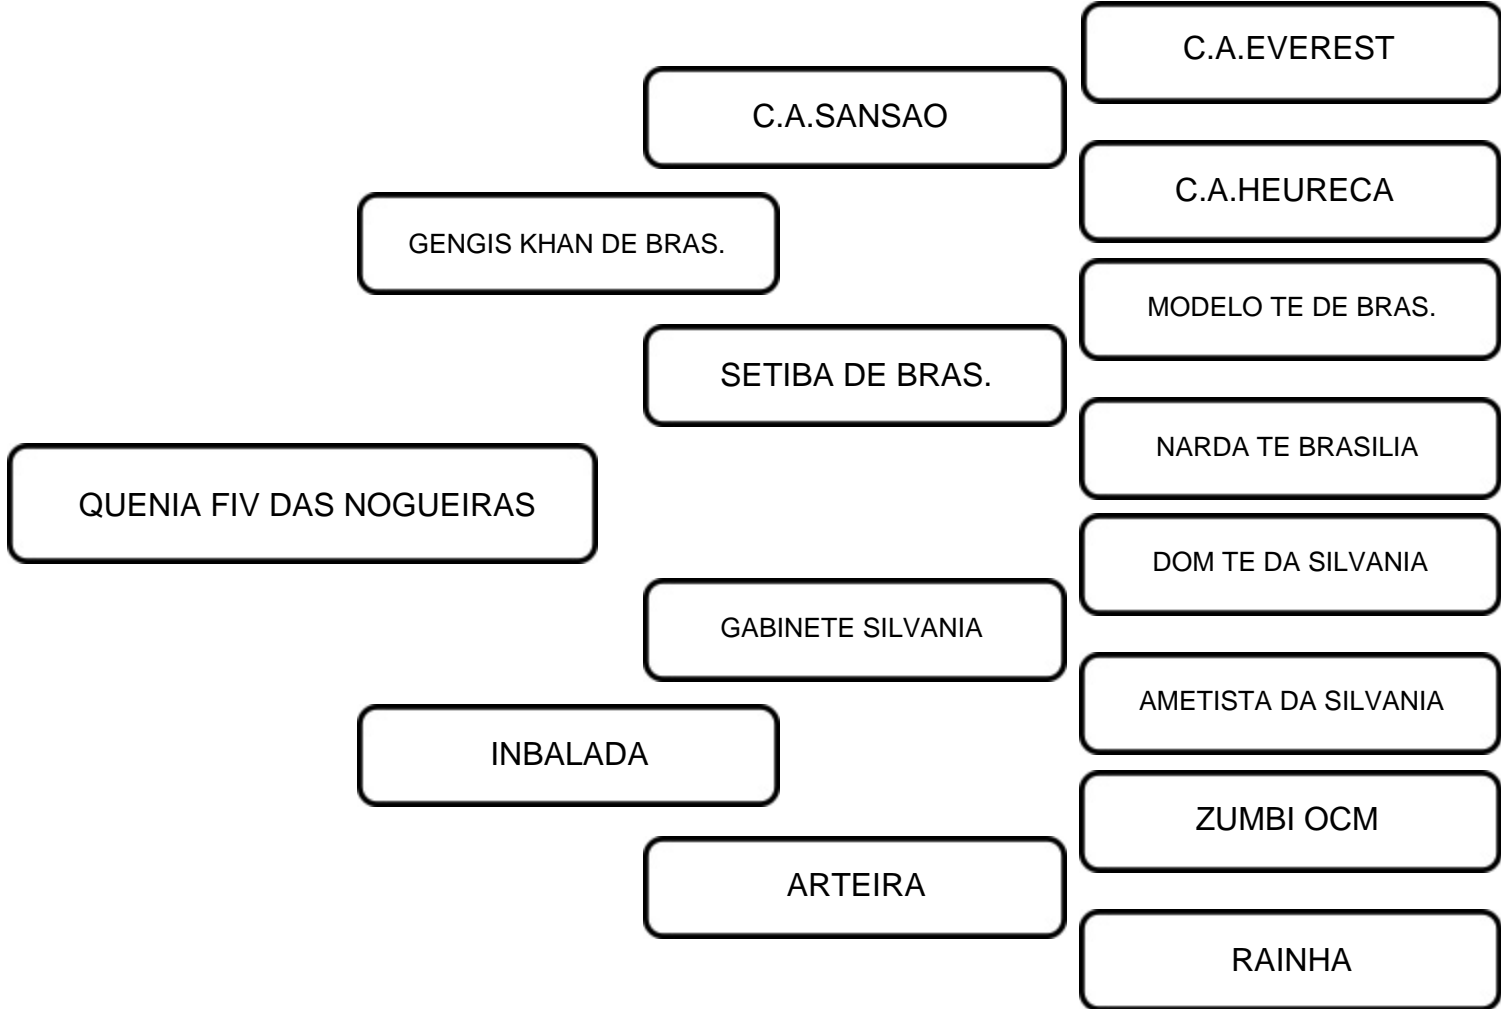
C.A.EVEREST

C.A.SANSAO

C.A.HEURECA

GENGIS KHAN DE BRAS.

MODELO TE DE BRAS.

SETIBA DE BRAS.

NARDA TE BRASILIA

QUENIA FIV DAS NOGUEIRAS

DOM TE DA SILVANIA

GABINETE SILVANIA

AMETISTA DA SILVANIA

INBALADA

ZUMBI OCM

ARTEIRA

RAINHA